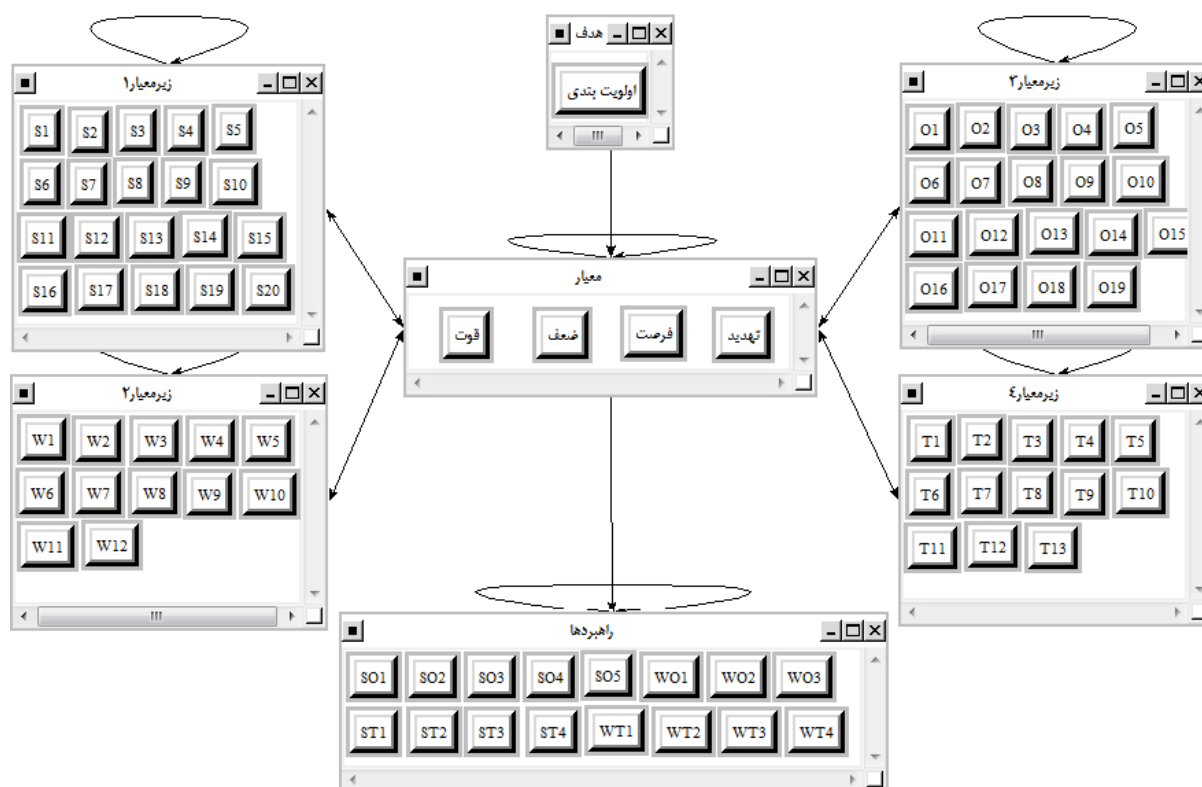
هدف
اولویت بندی

زیرمعیار۱
S1 S2 S3 S4 S5
S6 S7 S8 S9 S10
S11 S12 S13 S14 S15
S16 S17 S18 S19 S20

زیرمعیار۳
O1 O2 O3 O4 O5
O6 O7 O8 O9 O10
O11 O12 O13 O14 O15
O16 O17 O18 O19

معیار
تهدید فرصت ضعف قوت

زیرمعیار۲
W1 W2 W3 W4 W5
W6 W7 W8 W9 W10
W11 W12

زیرمعیار٤
T1 T2 T3 T4 T5
T6 T7 T8 T9 T10
T11 T12 T13

راهبردها
SO1 SO2 SO3 SO4 SO5 WO1 WO2 WO3
ST1 ST2 ST3 ST4 WT1 WT2 WT3 WT4